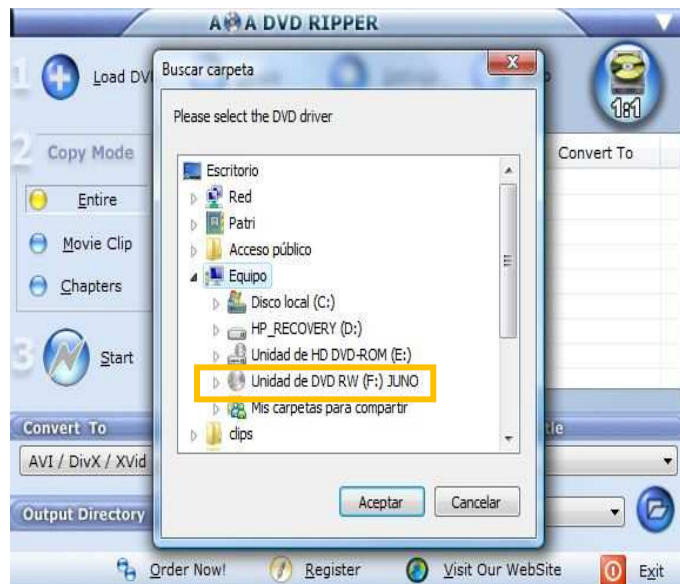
A A DVD RIPPER

1 Load DV

2 Copy Mode

Entire

Movie Clip

Chapters

3 Start

Convert To

Convert To

AVI / DivX / XVid

Output Directory

Buscar carpeta

Please select the DVD driver

Escritorio

Red

Patri

Acceso público

Equipo

Disco local (C:)

HP_RECOVERY (D:)

Unidad de HD DVD-ROM (E:)

Unidad de DVD RW (F:) JUNO

Mis carpetas para compartir

clips

Aceptar

Cancelar

Order Now!

Register

Visit Our WebSite

Exit